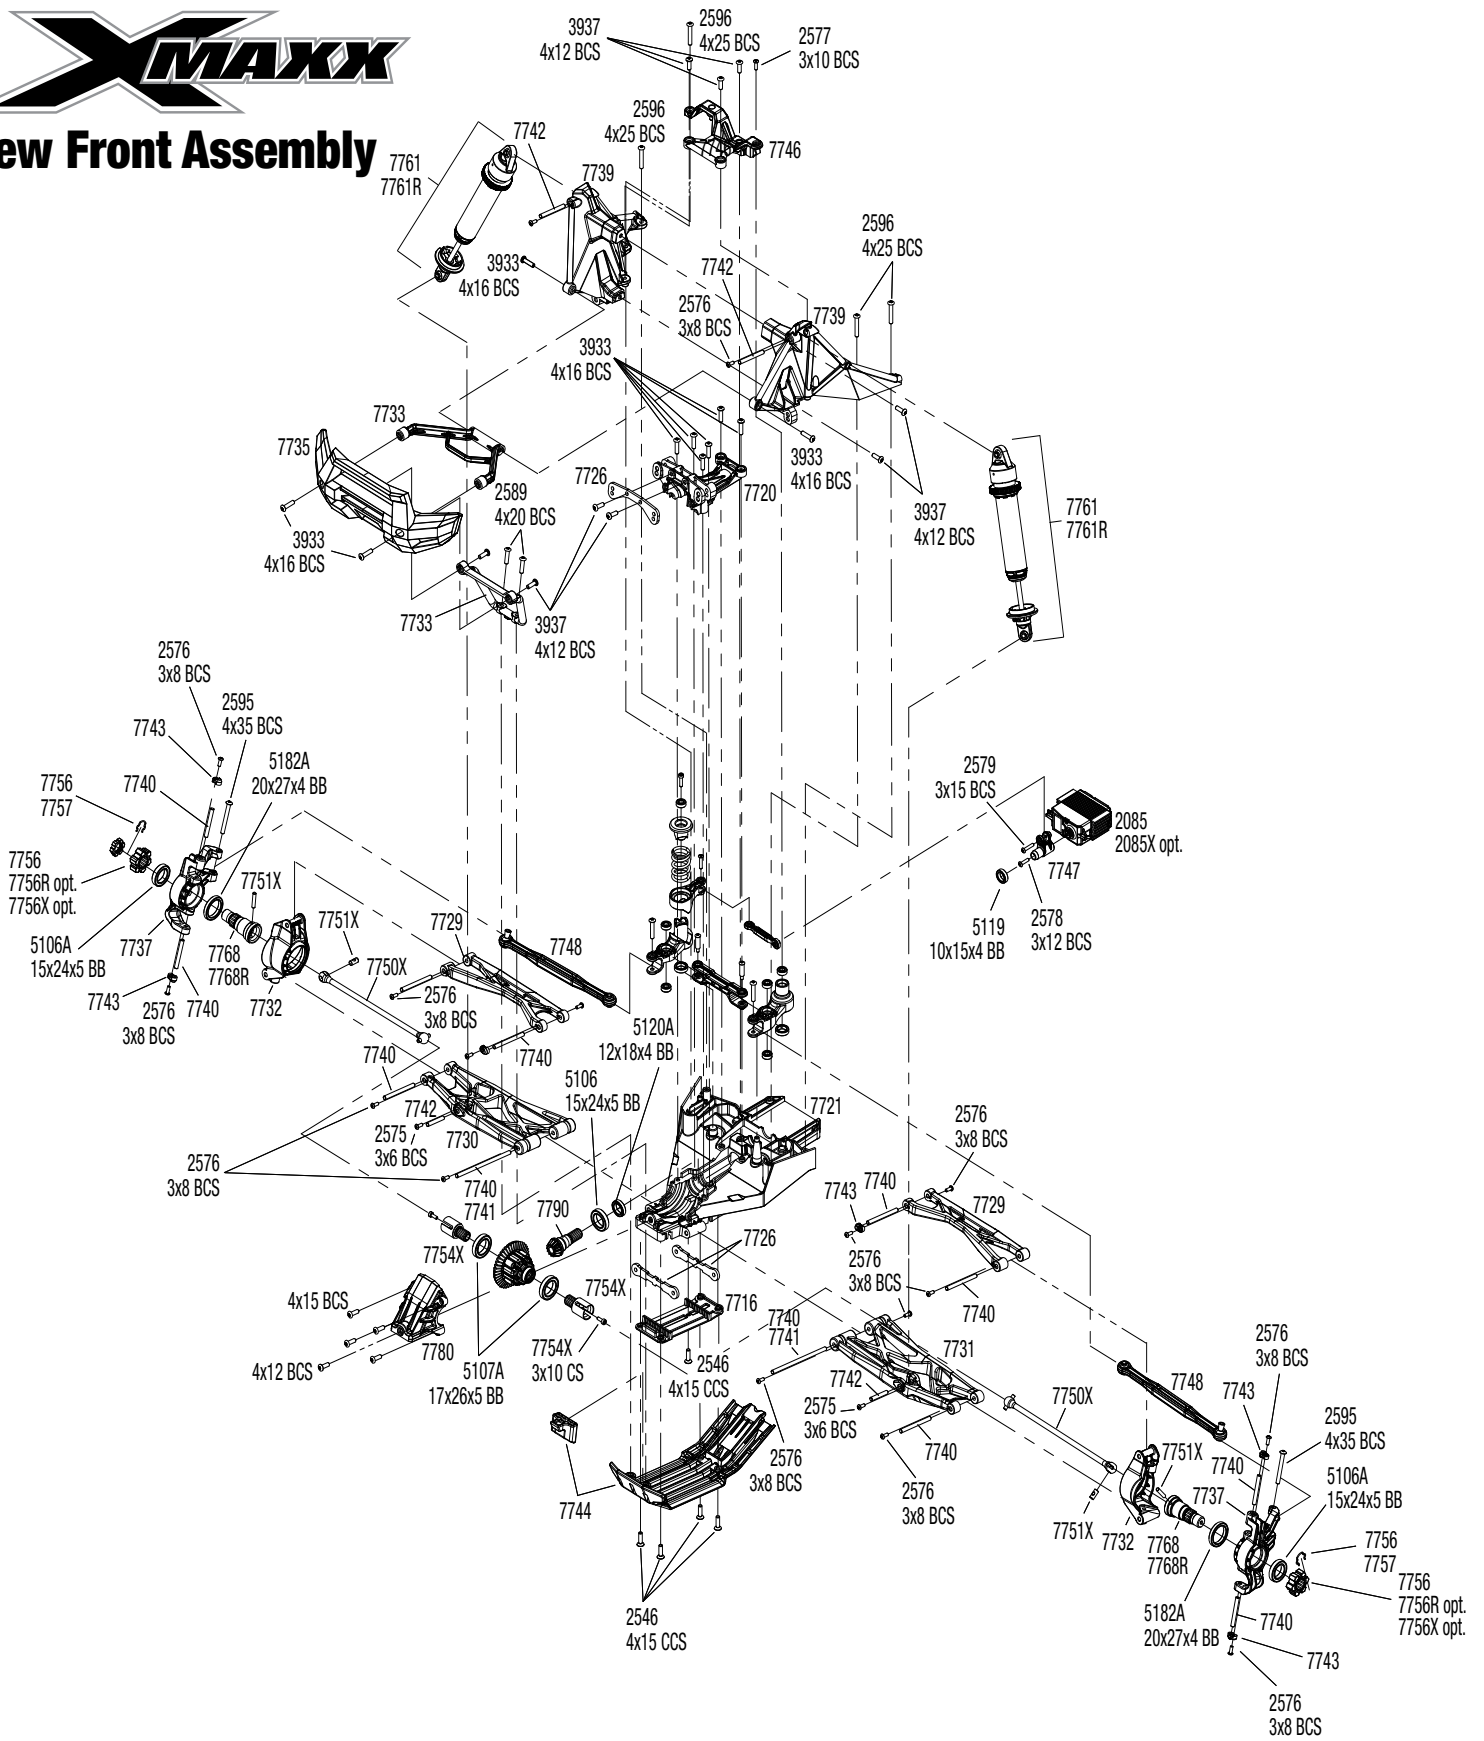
X-MAXX
ew Front Assembly

3937
4x12 BCS
2596
4x25 BCS
2577
3x10 BCS
2596
4x25 BCS
7746
7742
7761
7761R
7739
3933
4x16 BCS
2596
4x25 BCS
7742
2576
3x8 BCS
7739
3933
4x16 BCS
7733
7735
3933
4x16 BCS
7726
7720
3937
4x12 BCS
7761
7761R
2589
4x20 BCS
3933
4x16 BCS
7733
3937
4x12 BCS
2576
3x8 BCS
2595
4x35 BCS
7743
5182A
20x27x4 BB
7756
7757
7740
2579
3x15 BCS
2085
2085X opt.
7756
7756R opt.
7756X opt.
7751X
7747
5106A
15x24x5 BB
7737
7768
7768R
7729
7751X
7748
5119
10x15x4 BB
2578
3x12 BCS
7750X
7743
2576
3x8 BCS
7740
7732
2576
3x8 BCS
5120A
12x18x4 BB
7740
7740
5106
15x24x5 BB
7721
7742
2575
3x6 BCS
7730
2576
3x8 BCS
2576
3x8 BCS
7740
7741
7790
7743
7740
7729
7754X
7726
2576
3x8 BCS
4x15 BCS
7754X
7716
7740
4x12 BCS
7780
5107A
17x26x5 BB
7754X
3x10 CS
2546
4x15 CCS
7740
7741
7731
2576
3x8 BCS
7742
2575
3x6 BCS
7750X
7748
7743
2595
4x35 BCS
7740
7751X
7737
5106A
15x24x5 BB
7744
2576
3x8 BCS
2576
3x8 BCS
7751X
7732
7768
7768R
7756
7757
7756
7756R opt.
7756X opt.
5182A
20x27x4 BB
7740
7743
2546
4x15 CCS
2576
3x8 BCS